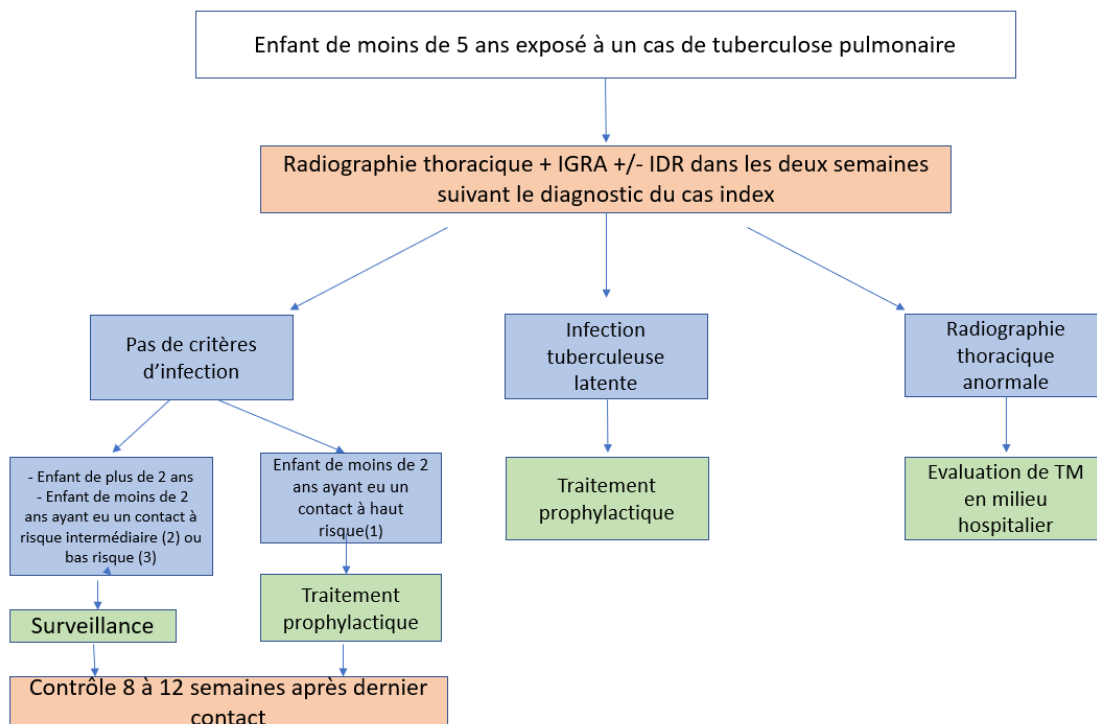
Enfant de moins de 5 ans exposé à un cas de tuberculose pulmonaire

Radiographie thoracique + IGRA +/- IDR dans les deux semaines suivant le diagnostic du cas index

Pas de critères d'infection

Infection tuberculeuse latente

Radiographie thoracique anormale

- Enfant de plus de 2 ans
- Enfant de moins de 2 ans ayant eu un contact à risque intermédiaire (2) ou bas risque (3)

Enfant de moins de 2 ans ayant eu un contact à haut risque(1)

Traitement prophylactique

Evaluation de TM en milieu hospitalier

Surveillance

Traitement prophylactique

Contrôle 8 à 12 semaines après dernier contact